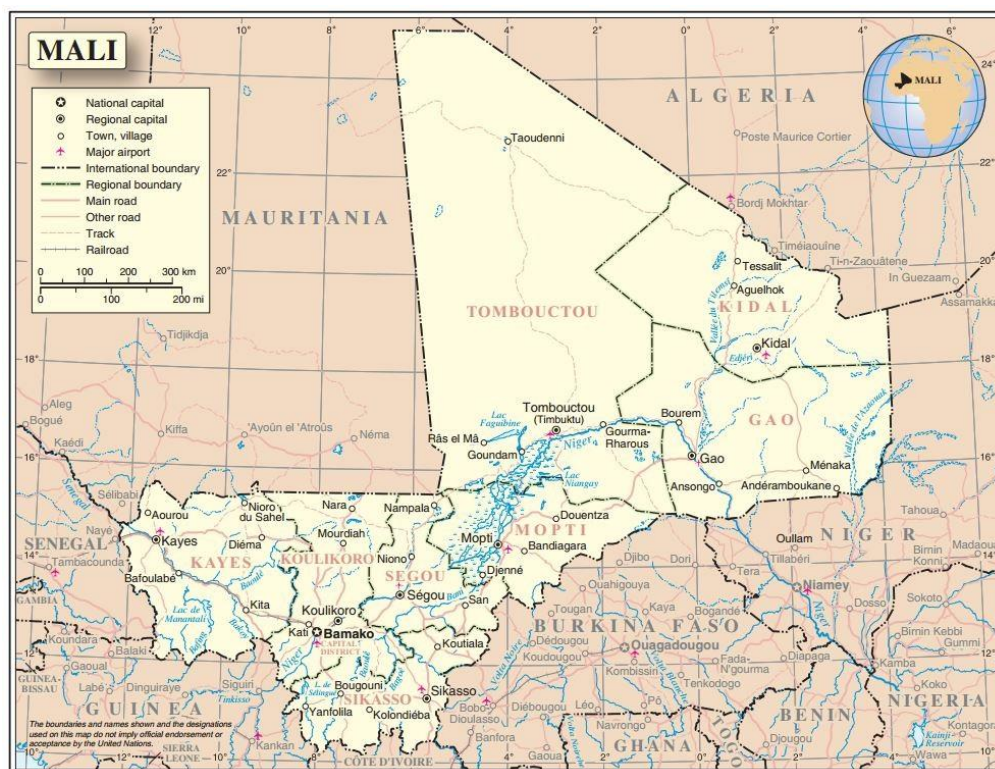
MALI

National capital
Regional capital
Town, village
Major airport
International boundary
Regional boundary
Main road
Other road
Track
Railroad

0 100 200 300 km
0 100 200 mi

12° 10° 8° 6° 4° 2° 0° 2° 4° 6°
24° 22° 20° 18° 16° 14° 12° 10°

MALI

ALGERIA
MAURITANIA
SENEGAL
GAMBIA
GUINEA-BISSAU
GUINEA
SIERRA LEONE
CÔTE D'IVOIRE
GHANA
TOGO
BENIN
NIGERIA
NIGER
BURKINA FASO

TOMBOUCTOU
KIDAL
GAO
MOPTI
SEGOU
KOULIKORO
KAYES
SIKASSO
CAPITAL DISTRICT

Taoudenni
Poste Maurice Cortier
Bordj Mokhtar
Timéiaouine
Tessalit
Aguelhok
Ti-n-Zaouâtene
In Guezzam
Assamakka
Kidal
Vallée du Tilemsi
Edjeri
Bourem
Gao
Ménaka
Vallée de l'Azaouak
Ansongo
Andéramboukane
Tombouctou
(Timbuktu)
Lac Faguibine
Niger
Gourma-Rharous
Râs el Mâ
Goundam
Lac Niangay
Douentza
Mopti
Bandiagara
Djenné
Nampala
Nara
Nioro du Sahel
Aourou
Kayes
Diéma
Mourdiah
Niono
Ségou
San
Koutiala
Bafoulabé
Kita
Koulikoro
Kati
Bamako
Bougouni
Yanfolila
Kolondiéba
Sikasso
Lac de Manantali
Bakoye
Baoulé
Bani
Tidjikdja
Kiffa
'Ayoûn el 'Atroûs
Néma
Aleg
Bogué
Kaédi
Sélibabi
Nayé
Tambacounda
Koundara
Balaki
Gaoual
Labé
Dinguiraye
Siguiri
Kankan
Tinkisso
L. de Sélingué
Diougou
Bobo-Dioulasso
Banfora
Gaoua
Diébougou
Léo
Navrongo
Tougan
Dédougou
Koudougou
Ouahigouya
Djibo
Dori
Kaya
Bogandé
Ouagadougou
Kombissiri
Fada-N'gourma
Tenkodogo
Diapaga
Tera
Tillabéri
Oullam
Niamey
Tahoua
Bimin Konni
Madaoua
Dosso
Sokoto
Birnin Kebbi
Gummi
Kamba
Koko
Kontagora
Kainji Reservoir
Wawa
Volta Noire
Volta Blanche
Senegal

The boundaries and names shown and the designations used on this map do not imply official endorsement or acceptance by the United Nations.